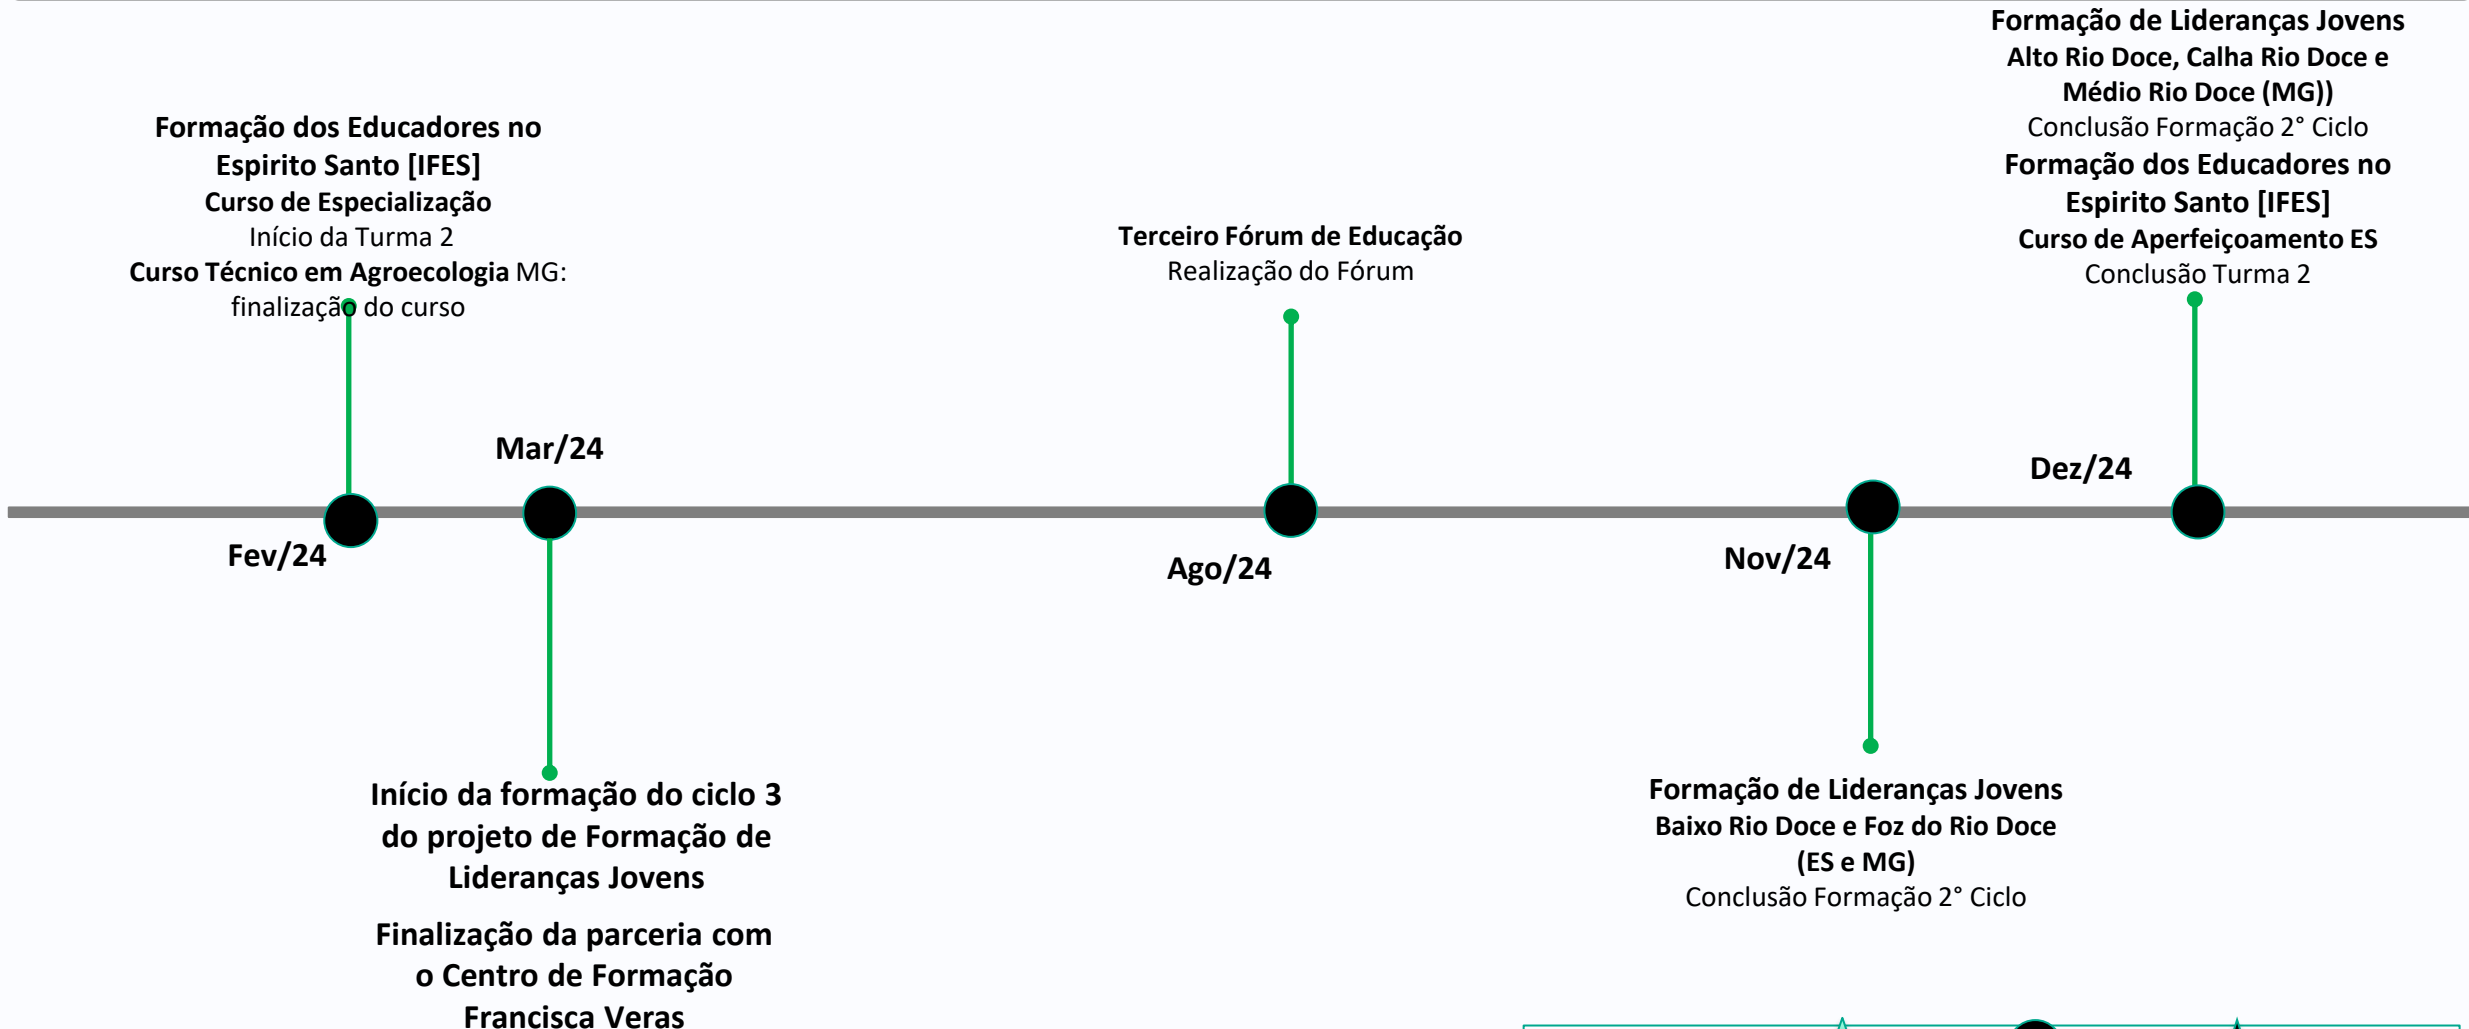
Formação dos Educadores no Espirito Santo [IFES]
Curso de Especialização
Início da Turma 2
Curso Técnico em Agroecologia MG: finalização do curso

Fev/24

Mar/24

Início da formação do ciclo 3 do projeto de Formação de Lideranças Jovens

Finalização da parceria com o Centro de Formação Francisca Veras

Terceiro Fórum de Educação
Realização do Fórum

Ago/24

Nov/24

Formação de Lideranças Jovens
Baixo Rio Doce e Foz do Rio Doce (ES e MG)
Conclusão Formação 2° Ciclo

Dez/24

Formação de Lideranças Jovens
Alto Rio Doce, Calha Rio Doce e Médio Rio Doce (MG))
Conclusão Formação 2° Ciclo
Formação dos Educadores no Espirito Santo [IFES]
Curso de Aperfeiçoamento ES
Conclusão Turma 2